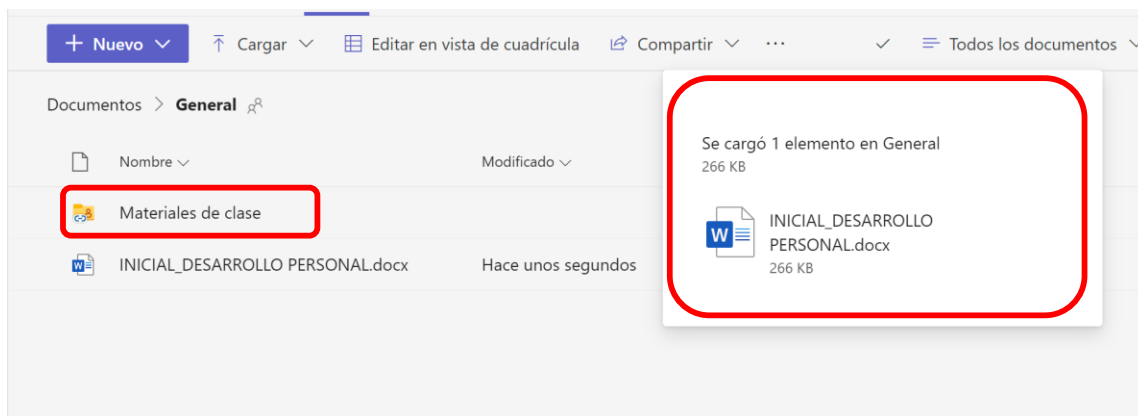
+ Nuevo ⌄   Cargar ⌄   Editar en vista de cuadrícula   Compartir ⌄   ···   ✓   Todos los documentos ⌄

Documentos > General

Nombre ⌄   Modificado ⌄

Materiales de clase

INICIAL_DESARROLLO PERSONAL.docx   Hace unos segundos

Se cargó 1 elemento en General
266 KB

INICIAL_DESARROLLO PERSONAL.docx
266 KB